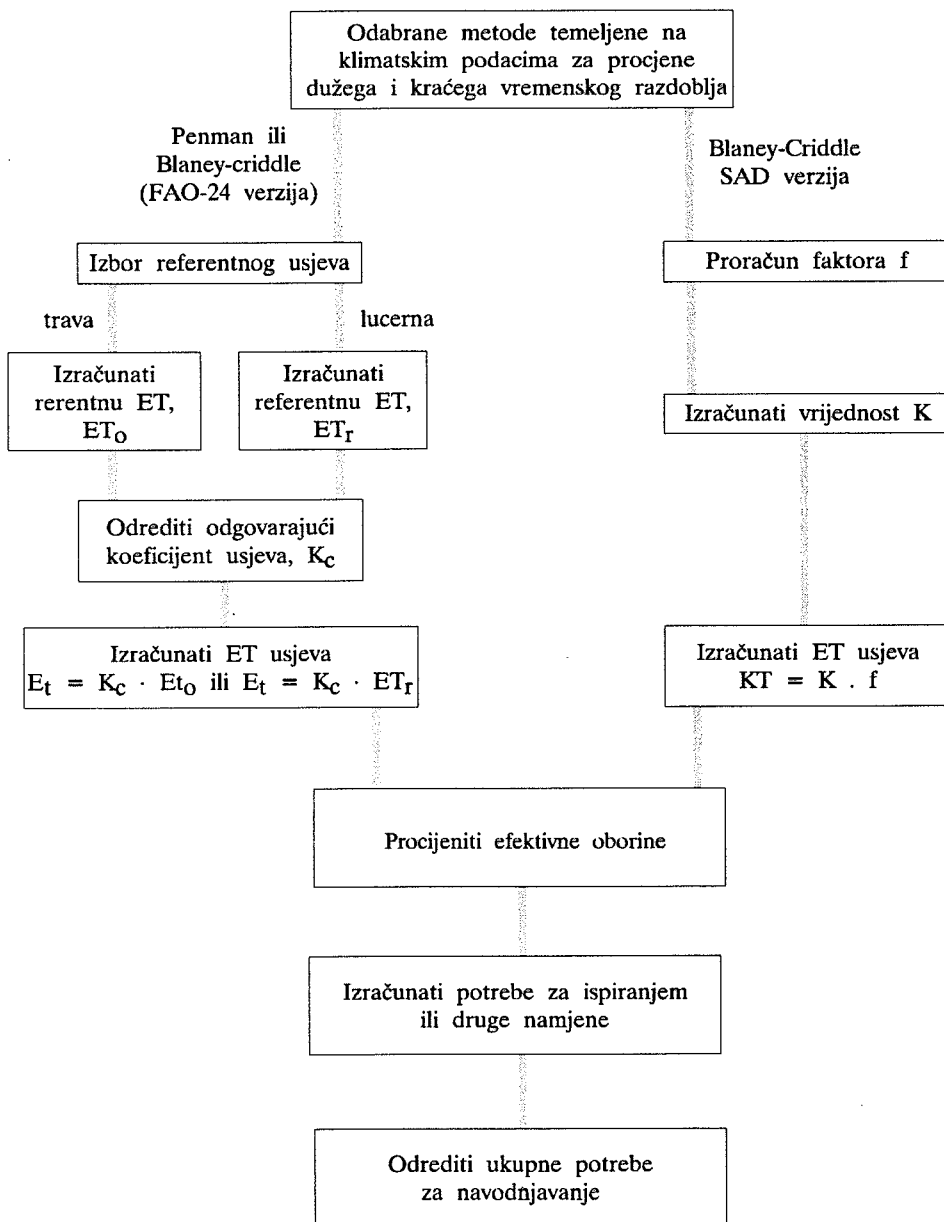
Odabrane metode temeljene na klimatskim podacima za procjene dužega i kraćega vremenskog razdoblja

Penman ili Blaney-criddle (FAO-24 verzija)

Blaney-Criddle SAD verzija

Izbor referentnog usjeva

Proračun faktora f

trava

lucerna

Izračunati rerentnu ET, $ET_o$

Izračunati referentnu ET, $ET_r$

Izračunati vrijednost K

Odrediti odgovarajući koeficijent usjeva, $K_c$

Izračunati ET usjeva $E_t = K_c \cdot Et_o$ ili $E_t = K_c \cdot ET_r$

Izračunati ET usjeva KT = K . f

Procijeniti efektivne oborine

Izračunati potrebe za ispiranjem ili druge namjene

Odrediti ukupne potrebe za navodnjavanje